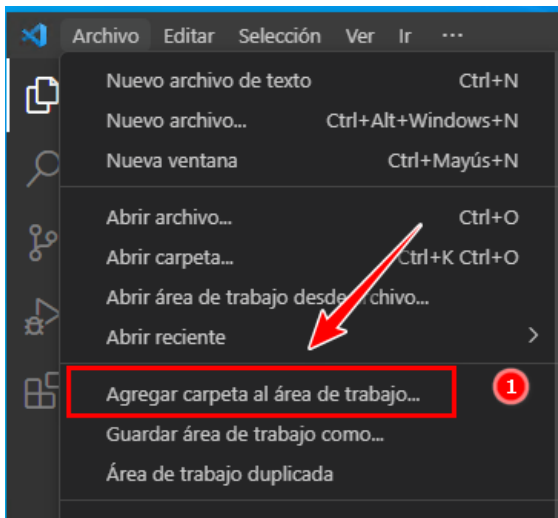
Archivo Editar Selección Ver Ir ···

Nuevo archivo de texto Ctrl+N
Nuevo archivo... Ctrl+Alt+Windows+N
Nueva ventana Ctrl+Mayús+N

Abrir archivo... Ctrl+O
Abrir carpeta... Ctrl+K Ctrl+O
Abrir área de trabajo desde archivo...
Abrir reciente >

Agregar carpeta al área de trabajo...
1
Guardar área de trabajo como...
Área de trabajo duplicada